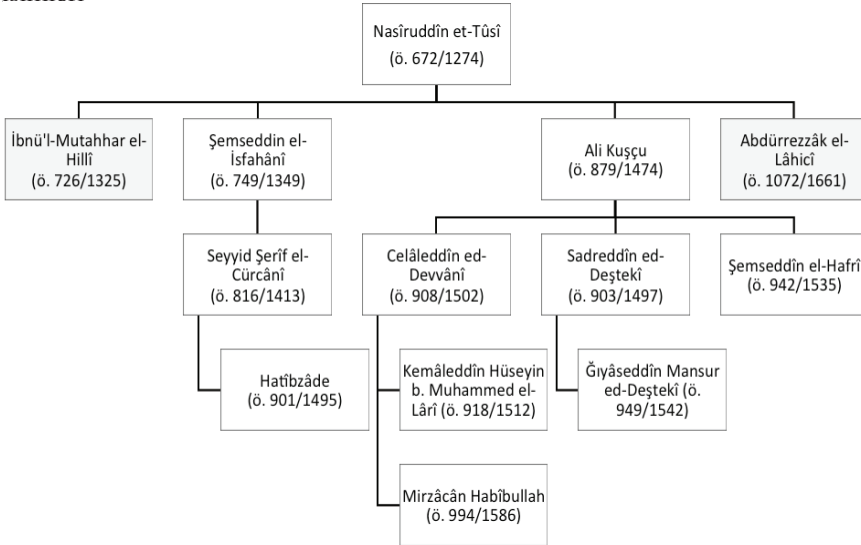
Nasîruddîn et-Tûsî (ö. 672/1274)

İbnü'l-Mutahhar el-Hillî (ö. 726/1325)

Şemseddin el-İsfahânî (ö. 749/1349)

Ali Kuşçu (ö. 879/1474)

Abdürrezzâk el-Lâhicî (ö. 1072/1661)

Seyyid Şerîf el-Cürcânî (ö. 816/1413)

Celâleddîn ed-Devvânî (ö. 908/1502)

Sadreddîn ed-Deştekî (ö. 903/1497)

Şemseddîn el-Hafrî (ö. 942/1535)

Hatîbzâde (ö. 901/1495)

Kemâleddîn Hüseyin b. Muhammed el-Lârî (ö. 918/1512)

Ĝıyâseddîn Mansur ed-Deştekî (ö. 949/1542)

Mirzâcân Habîbullah (ö. 994/1586)